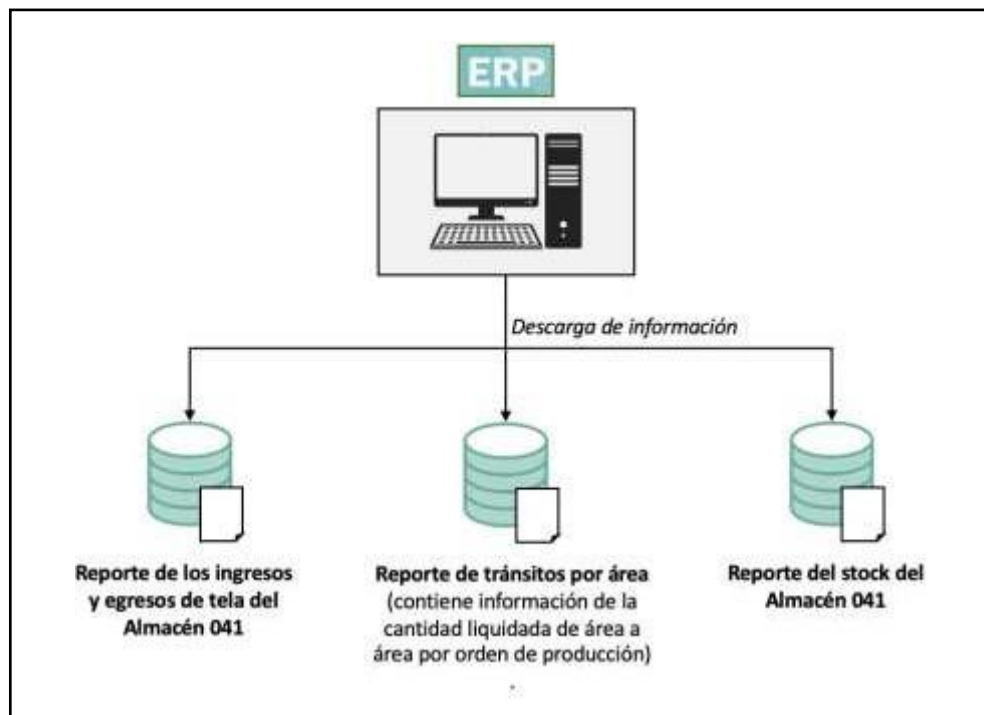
ERP

Descarga de información

Reporte de los ingresos y egresos de tela del Almacén 041

Reporte de tránsitos por área (contiene información de la cantidad liquidada de área a área por orden de producción)

Reporte del stock del Almacén 041